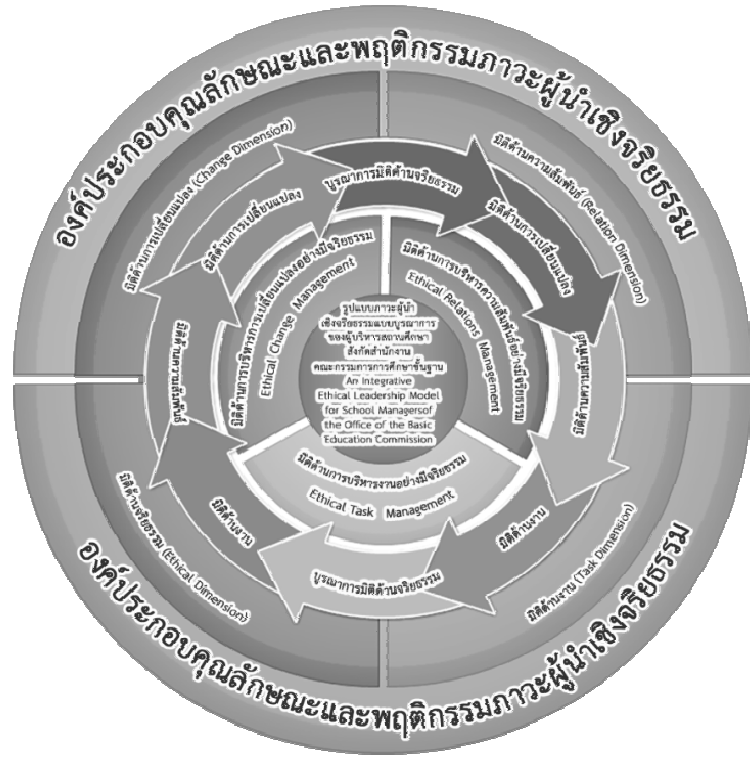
องค์ประกอบคุณลักษณะและพฤติกรรมภาวะผู้นำเชิงจริยธรรม

มิติด้านการเปลี่ยนแปลง (Change Dimension)

มิติด้านความสัมพันธ์ (Relation Dimension)

บูรณาการมิติด้านจริยธรรม

มิติด้านการเปลี่ยนแปลง

มิติด้านการเปลี่ยนแปลง

มิติด้านการบริหารการเปลี่ยนแปลงอย่างมีจริยธรรม

Ethical Change Management

มิติด้านการบริหารความสัมพันธ์อย่างมีจริยธรรม

Ethical Relations Management

มิติด้านความสัมพันธ์

มิติด้านความสัมพันธ์

บูรณาการมิติด้านจริยธรรม

รูปแบบภาวะผู้นำเชิงจริยธรรมแบบบูรณาการของผู้บริหารสถานศึกษา สังกัดสำนักงานคณะกรรมการการศึกษาขั้นพื้นฐาน

An Integrative Ethical Leadership Model for School Managersof the Office of the Basic Education Commission

มิติด้านการบริหารงานอย่างมีจริยธรรม

Ethical Task Management

มิติด้านงาน

มิติด้านงาน

มิติด้านจริยธรรม (Ethical Dimension)

มิติด้านงาน (Task Dimension)

บูรณาการมิติด้านจริยธรรม

องค์ประกอบคุณลักษณะและพฤติกรรมภาวะผู้นำเชิงจริยธรรม